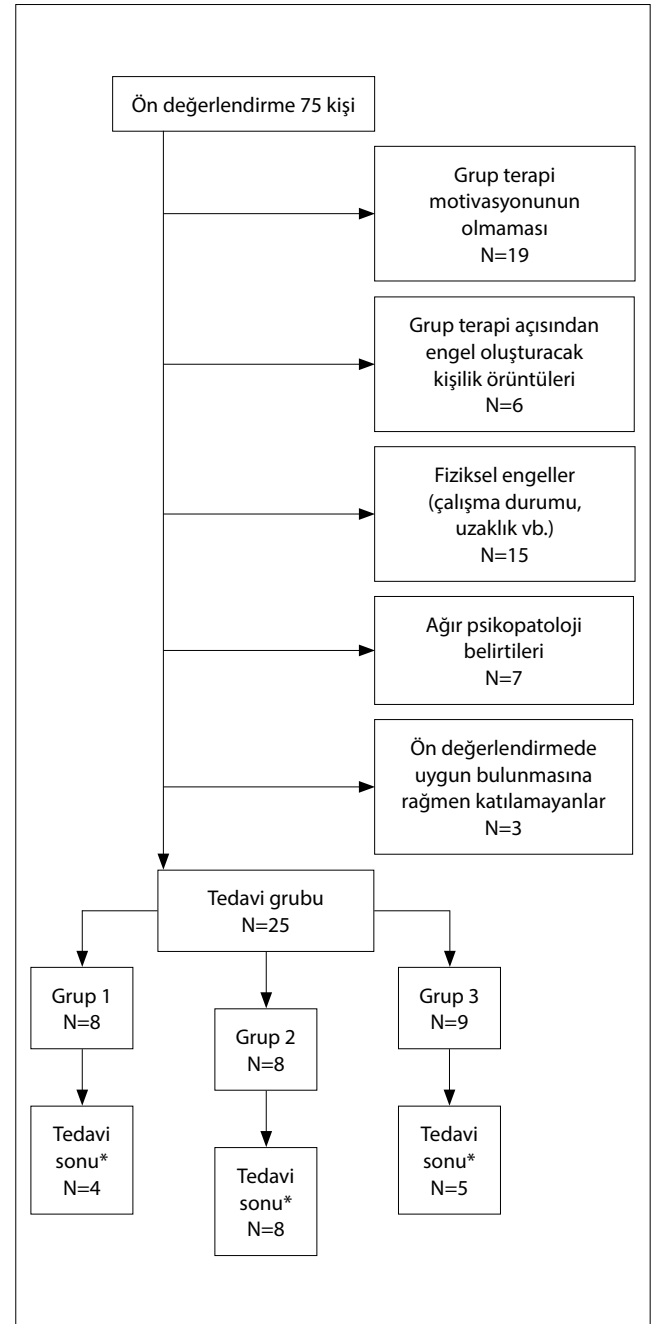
Ön değerlendirme 75 kişi

Grup terapi motivasyonunun olmaması
N=19

Grup terapi açısından engel oluşturacak kişilik örüntüleri
N=6

Fiziksel engeller (çalışma durumu, uzaklık vb.)
N=15

Ağır psikopatoloji belirtileri
N=7

Ön değerlendirmede uygun bulunmasına rağmen katılamayanlar
N=3

Tedavi grubu
N=25

Grup 1
N=8

Grup 2
N=8

Grup 3
N=9

Tedavi sonu*
N=4

Tedavi sonu*
N=8

Tedavi sonu*
N=5